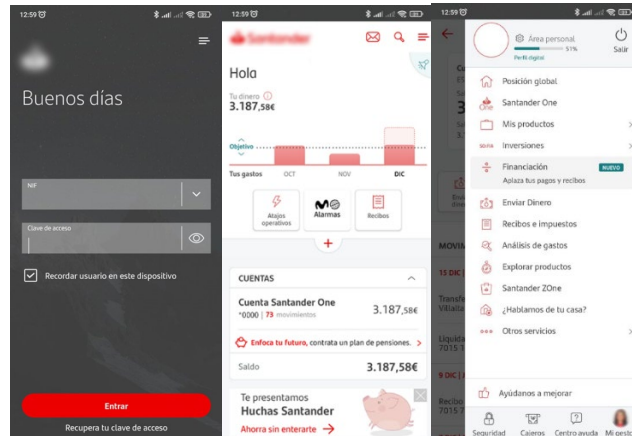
12:59

Buenos días

NIF

Clave de acceso

Recordar usuario en este dispositivo

Entrar

Recupera tu clave de acceso

12:59

Santander

Hola

Tu dinero
3.187,58€

Objetivo

Tus gastos OCT NOV DIC

Atajos operativos

Alarmas

Recibos

CUENTAS

Cuenta Santander One
*0000 | 73 movimientos
3.187,58€

Enfoca tu futuro, contrata un plan de pensiones.

Saldo 3.187,58€

Te presentamos
Huchas Santander
Ahorra sin enterarte

12:59

Área personal
51%
Perfil digital

Salir

Posición global

Santander One

Mis productos

Inversiones

Financiación NUEVO
Aplaza tus pagos y recibos

Enviar Dinero

Recibos e impuestos

Análisis de gastos

Explorar productos

Santander ZOne

¿Hablamos de tu casa?

Otros servicios

Ayúdanos a mejorar

Seguridad Cajeros Centro ayuda Mi gestor

MOVIM

13 DIC

Transfe

Liquida
7015

9 DIC

Recibo
7015